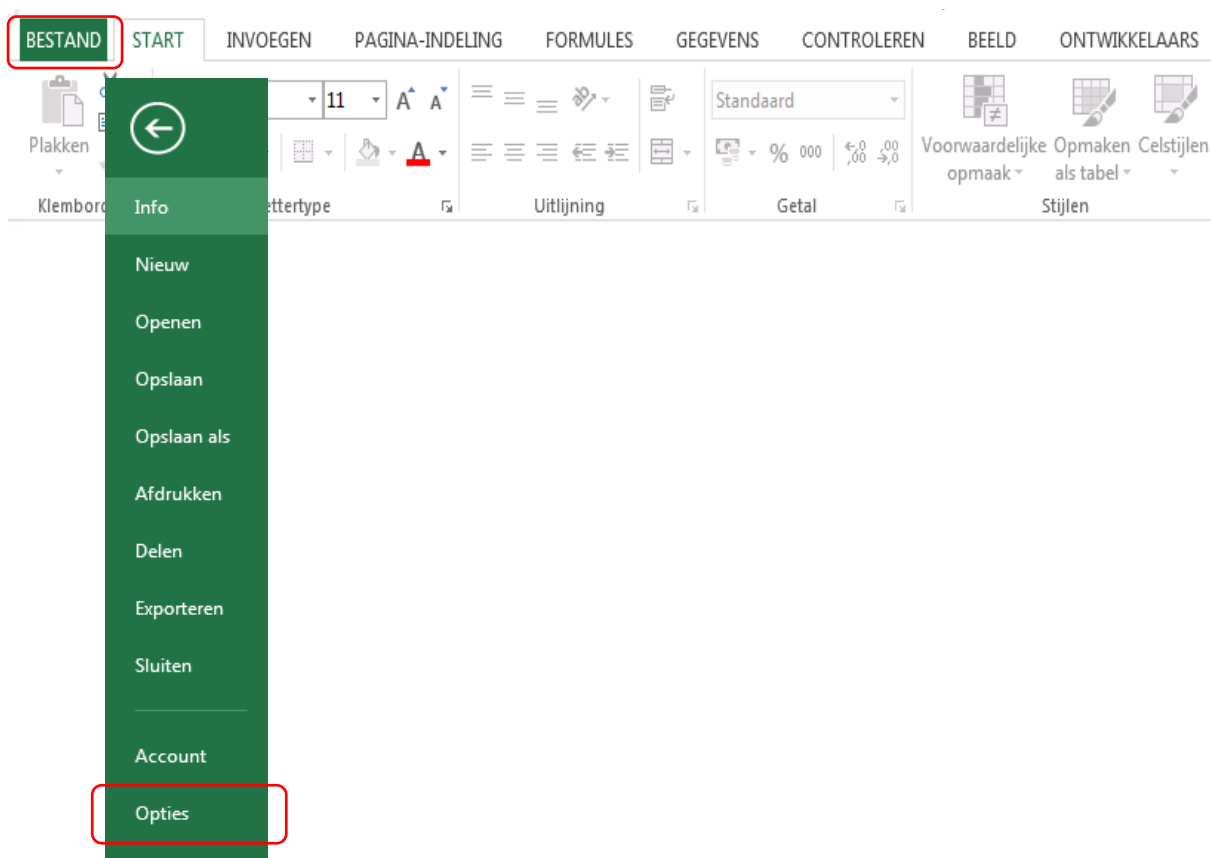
BESTAND START INVOEGEN PAGINA-INDELING FORMULES GEGEVENS CONTROLEREN BEELD ONTWIKKELAARS

Plakken

Klembord

11

ettertype

Uitlijning

Standaard

% 000

Getal

Voorwaardelijke opmaak

Opmaken als tabel

Celstijlen

Stijlen

Info

Nieuw

Openen

Opslaan

Opslaan als

Afdrukken

Delen

Exporteren

Sluiten

Account

Opties